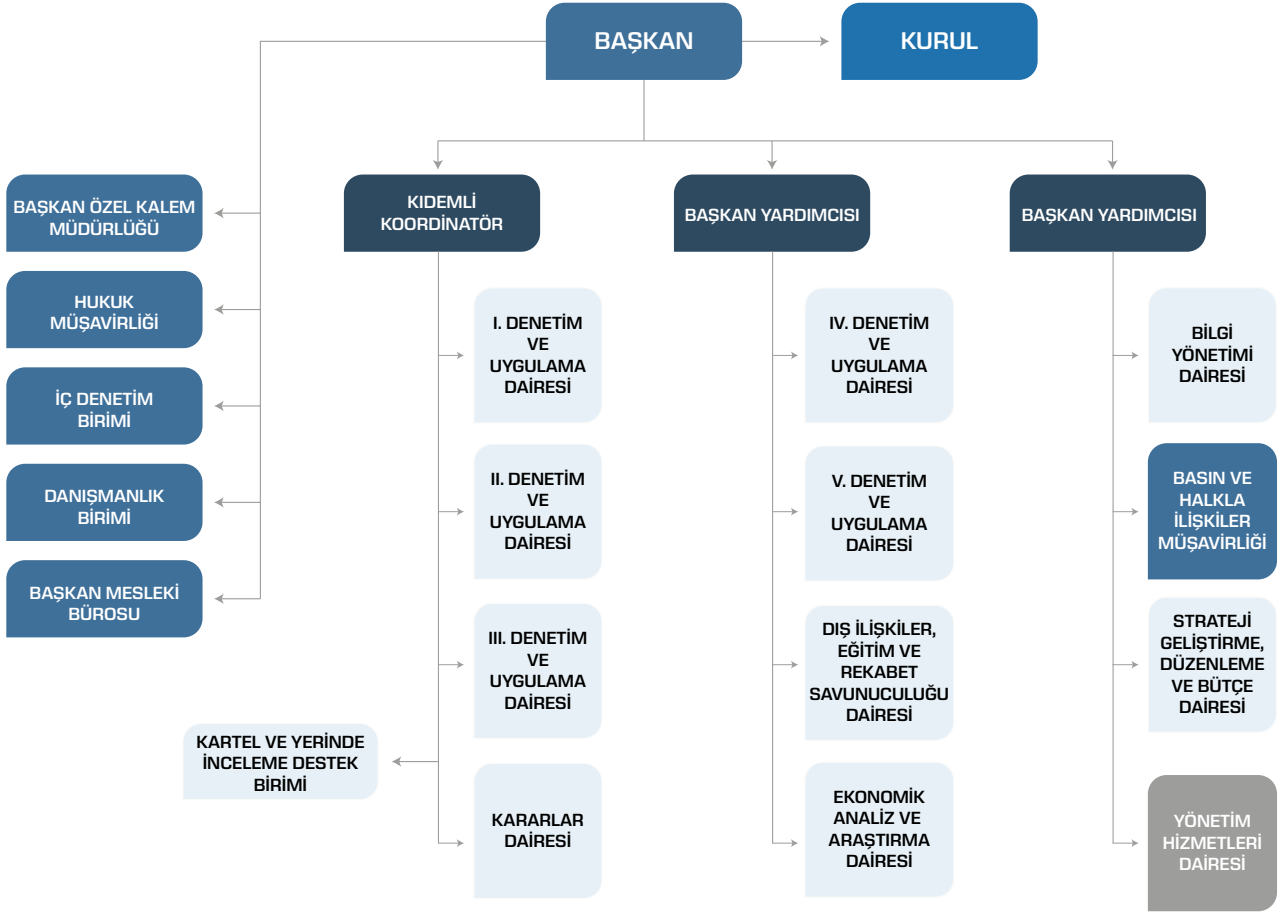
BAŞKAN

KURUL

BAŞKAN ÖZEL KALEM MÜDÜRLÜĞÜ

HUKUK MÜŞAVİRLİĞİ

İÇ DENETİM BİRİMİ

DANIŞMANLIK BİRİMİ

BAŞKAN MESLEKİ BÜROSU

KIDEMLİ KOORDİNATÖR

I. DENETİM VE UYGULAMA DAİRESİ

II. DENETİM VE UYGULAMA DAİRESİ

III. DENETİM VE UYGULAMA DAİRESİ

KARTEL VE YERİNDE İNCELEME DESTEK BİRİMİ

KARARLAR DAİRESİ

BAŞKAN YARDIMCISI

IV. DENETİM VE UYGULAMA DAİRESİ

V. DENETİM VE UYGULAMA DAİRESİ

DIŞ İLİŞKİLER, EĞİTİM VE REKABET SAVUNUCULUĞU DAİRESİ

EKONOMİK ANALİZ VE ARAŞTIRMA DAİRESİ

BAŞKAN YARDIMCISI

BİLGİ YÖNETİMİ DAİRESİ

BASIN VE HALKLA İLİŞKİLER MÜŞAVİRLİĞİ

STRATEJİ GELİŞTİRME, DÜZENLEME VE BÜTÇE DAİRESİ

YÖNETİM HİZMETLERİ DAİRESİ